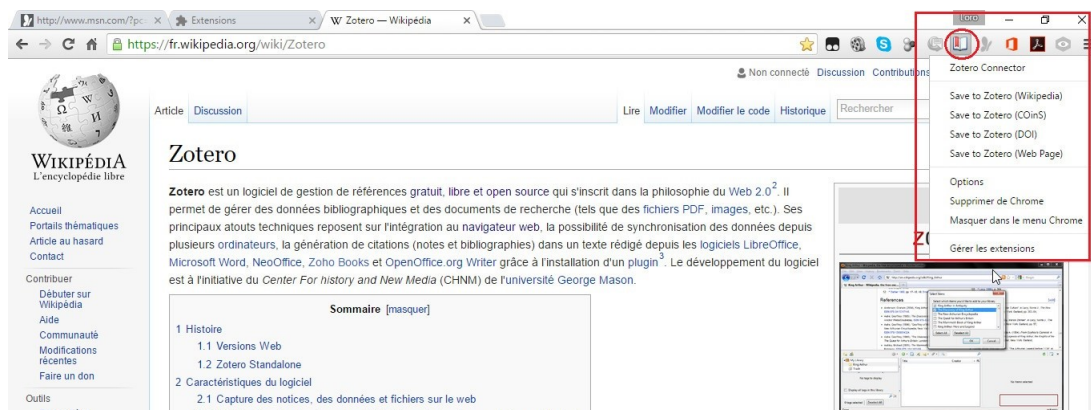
http://www.msn.com/?pc × Extensions × W Zotero — Wikipédia ×

Loro

https://fr.wikipedia.org/wiki/Zotero

Non connecté Discussion Contributions

Zotero Connector

Save to Zotero (Wikipedia)
Save to Zotero (COinS)
Save to Zotero (DOI)
Save to Zotero (Web Page)

Options
Supprimer de Chrome
Masquer dans le menu Chrome

Gérer les extensions

WIKIPÉDIA
L'encyclopédie libre

Article Discussion

Lire Modifier Modifier le code Historique Rechercher

Zotero

Accueil
Portails thématiques
Article au hasard
Contact

Contribuer
Débuter sur Wikipédia
Aide
Communauté
Modifications récentes
Faire un don

Outils

**Zotero** est un logiciel de gestion de références gratuit, libre et open source qui s'inscrit dans la philosophie du Web 2.0$^2$. Il permet de gérer des données bibliographiques et des documents de recherche (tels que des fichiers PDF, images, etc.). Ses principaux atouts techniques reposent sur l'intégration au navigateur web, la possibilité de synchronisation des données depuis plusieurs ordinateurs, la génération de citations (notes et bibliographies) dans un texte rédigé depuis les logiciels LibreOffice, Microsoft Word, NeoOffice, Zoho Books et OpenOffice.org Writer grâce à l'installation d'un plugin$^3$. Le développement du logiciel est à l'initiative du *Center For history and New Media* (CHNM) de l'université George Mason.

Sommaire [masquer]
1 Histoire
1.1 Versions Web
1.2 Zotero Standalone
2 Caractéristiques du logiciel
2.1 Capture des notices, des données et fichiers sur le web

ZO